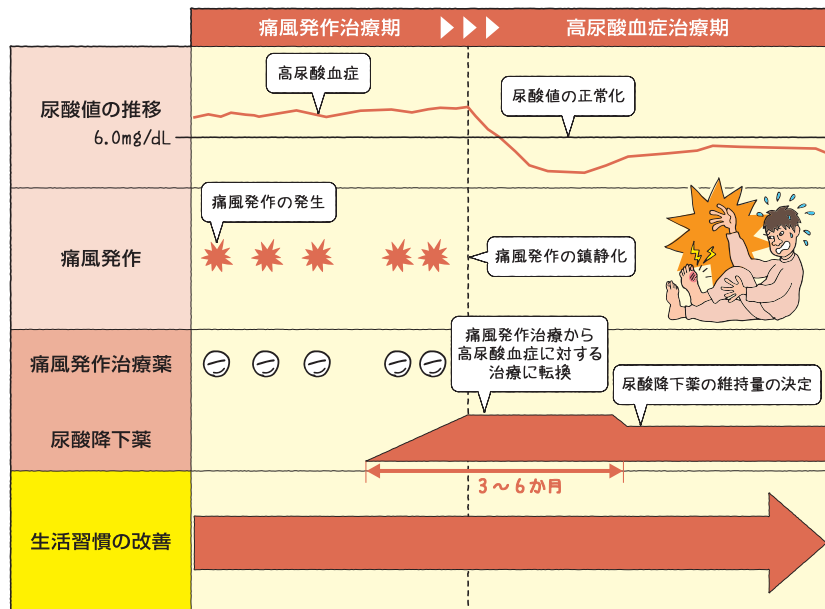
痛風発作治療期 ▶▶▶ 高尿酸血症治療期

尿酸値の推移
6.0mg/dL
高尿酸血症
尿酸値の正常化

痛風発作
痛風発作の発生
痛風発作の鎮静化

痛風発作治療薬
痛風発作治療から高尿酸血症に対する治療に転換
尿酸降下薬
尿酸降下薬の維持量の決定
3～6か月

生活習慣の改善